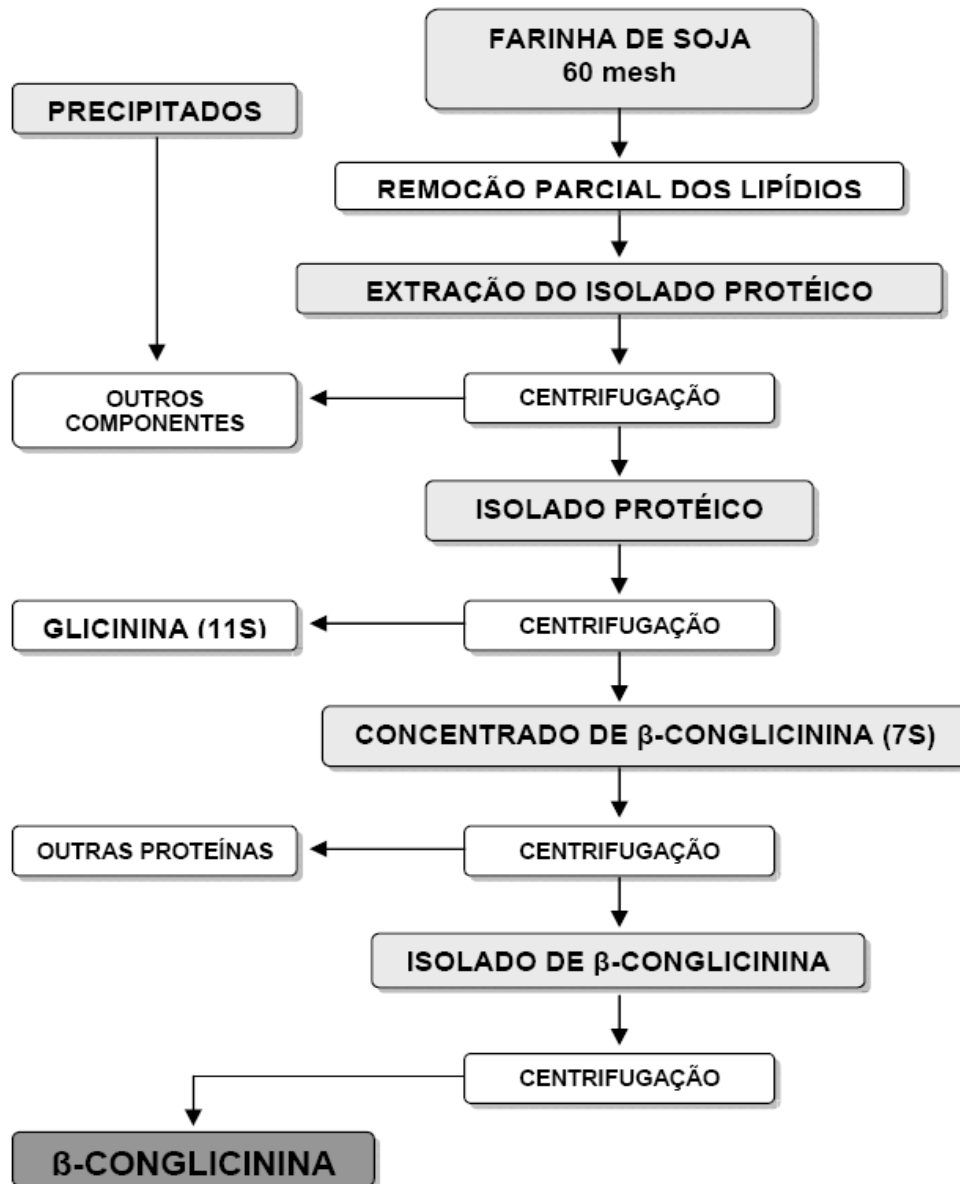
FARINHA DE SOJA
60 mesh

PRECIPITADOS

REMOCÃO PARCIAL DOS LIPÍDIOS

EXTRAÇÃO DO ISOLADO PROTÉICO

OUTROS COMPONENTES

CENTRIFUGAÇÃO

ISOLADO PROTÉICO

GLICININA (11S)

CENTRIFUGAÇÃO

CONCENTRADO DE β-CONGLICININA (7S)

OUTRAS PROTEÍNAS

CENTRIFUGAÇÃO

ISOLADO DE β-CONGLICININA

CENTRIFUGAÇÃO

β-CONGLICININA